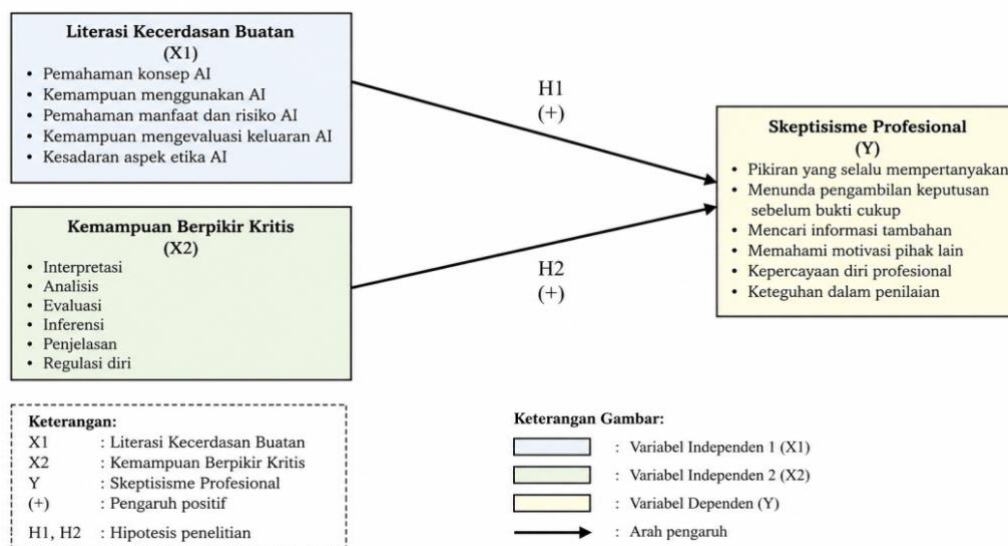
**Literasi Kecerdasan Buatan**
**(X1)**
- Pemahaman konsep AI
- Kemampuan menggunakan AI
- Pemahaman manfaat dan risiko AI
- Kemampuan mengevaluasi keluaran AI
- Kesadaran aspek etika AI

H1
(+)

**Kemampuan Berpikir Kritis**
**(X2)**
- Interpretasi
- Analisis
- Evaluasi
- Inferensi
- Penjelasan
- Regulasi diri

H2
(+)

**Skeptisisme Profesional**
**(Y)**
- Pikiran yang selalu mempertanyakan
- Menunda pengambilan keputusan sebelum bukti cukup
- Mencari informasi tambahan
- Memahami motivasi pihak lain
- Kepercayaan diri profesional
- Keteguhan dalam penilaian

**Keterangan:**
X1 : Literasi Kecerdasan Buatan
X2 : Kemampuan Berpikir Kritis
Y : Skeptisisme Profesional
(+) : Pengaruh positif
H1, H2 : Hipotesis penelitian

**Keterangan Gambar:**
: Variabel Independen 1 (X1)
: Variabel Independen 2 (X2)
: Variabel Dependen (Y)
: Arah pengaruh